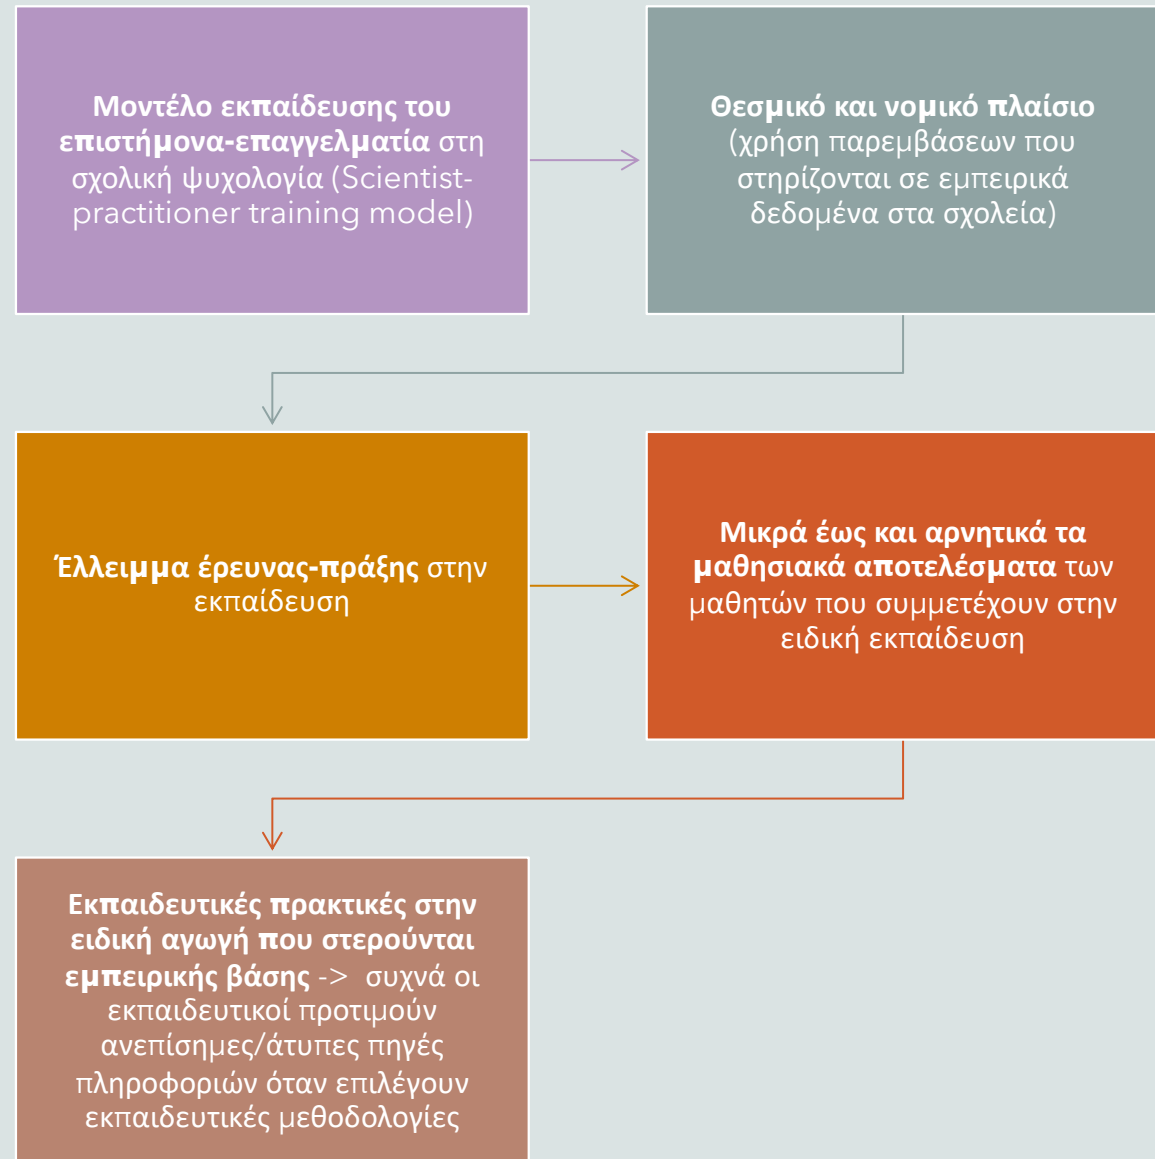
**Μοντέλο εκπαίδευσης του επιστήμονα-επαγγελματία** στη σχολική ψυχολογία (Scientist-practitioner training model)

**Θεσμικό και νομικό πλαίσιο** (χρήση παρεμβάσεων που στηρίζονται σε εμπειρικά δεδομένα στα σχολεία)

**Έλλειμμα έρευνας-πράξης** στην εκπαίδευση

**Μικρά έως και αρνητικά τα μαθησιακά αποτελέσματα** των μαθητών που συμμετέχουν στην ειδική εκπαίδευση

**Εκπαιδευτικές πρακτικές στην ειδική αγωγή που στερούνται εμπειρικής βάσης** -> συχνά οι εκπαιδευτικοί προτιμούν ανεπίσημες/άτυπες πηγές πληροφοριών όταν επιλέγουν εκπαιδευτικές μεθοδολογίες